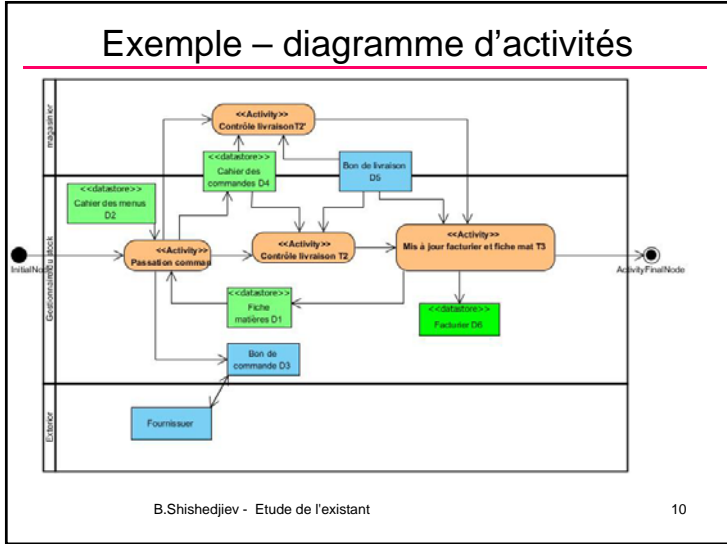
Exemple – diagramme d'activités

magasinier

Gestionnaire du stock

Exterior

<<Activity>>
Contrôle livraison T2'

<<datastore>>
Cahier des commandes D4

Bon de livraison
D5

<<datastore>>
Cahier des menus
D2

InitialNode

<<Activity>>
Passation commande

<<Activity>>
Contrôle livraison T2

<<Activity>>
Mis à jour facturier et fiche mat T3

ActivityFinalNode

<<datastore>>
Fiche matières D1

<<datastore>>
Facturier D6

Bon de commande D3

Fournisseur

B.Shishedjiev - Etude de l'existant

10